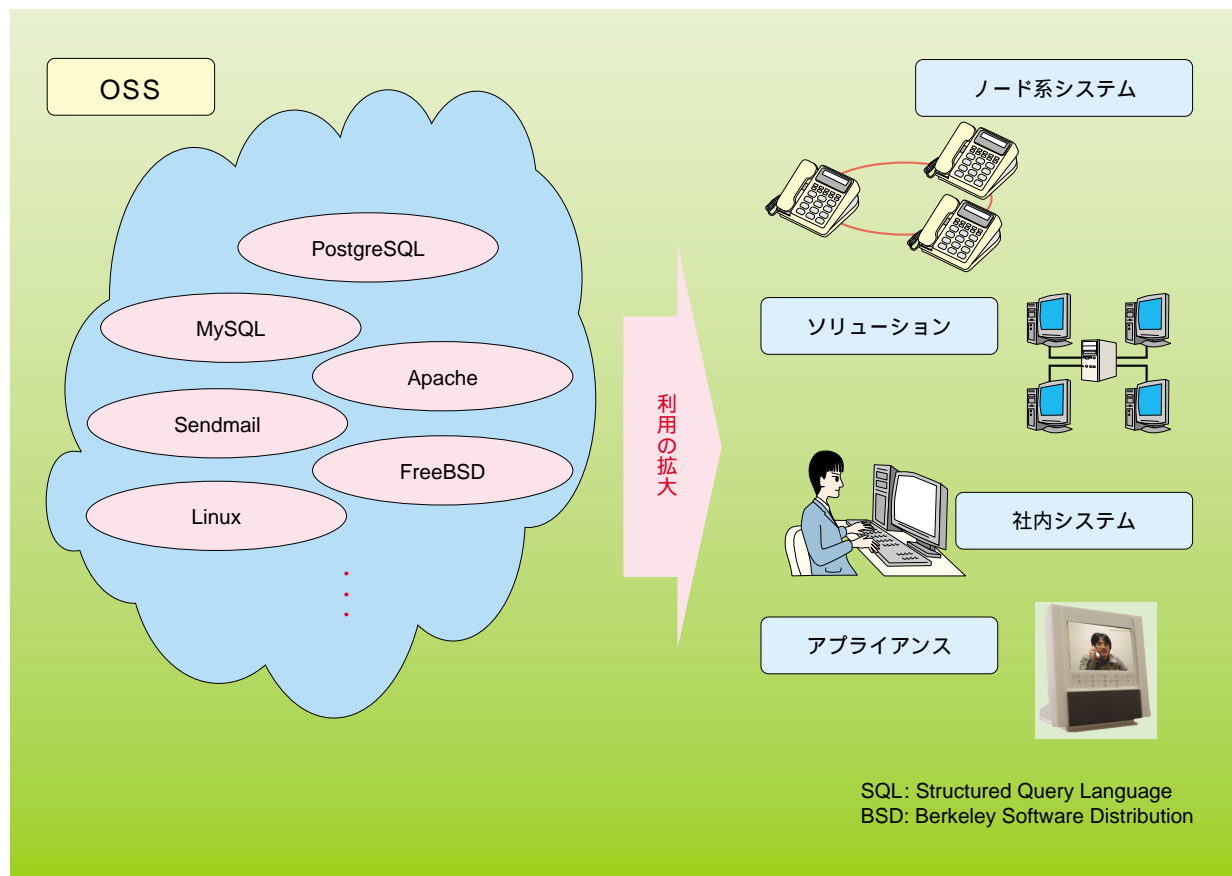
OSS

PostgreSQL

MySQL

Apache

Sendmail

FreeBSD

Linux

・
・
・

利用の拡大

ノード系システム

ソリューション

社内システム

アプライアンス

SQL: Structured Query Language
BSD: Berkeley Software Distribution